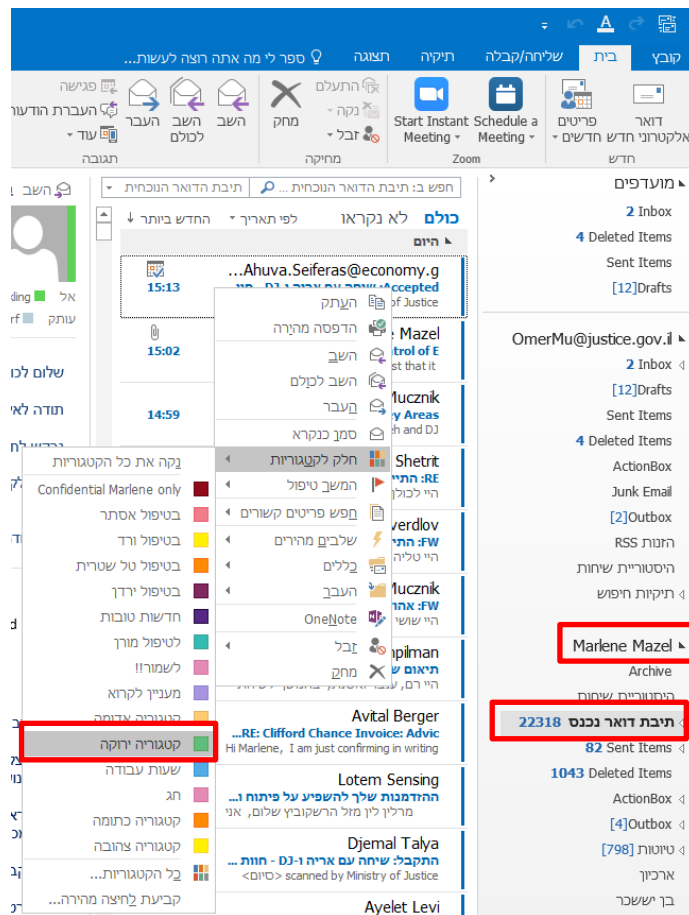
קובץ בית שליחה/קבלה תיקיה תצוגה ספר לי מה אתה רוצה לעשות...

דואר אלקטרוני חדש פריטים חדשים
Schedule a Meeting
Start Instant Meeting
Zoom
מחק
התעלם
נקה
זבל
מחיקה
השב
השב לכולם
העבר
פגישה
העברת הודעות
עוד
תגובה
חדש

מועדפים
2 Inbox
4 Deleted Items
Sent Items
[12]Drafts

OmerMu@justice.gov.il
2 Inbox
[12]Drafts
Sent Items
4 Deleted Items
ActionBox
Junk Email
[2]Outbox
הזנות RSS
היסטוריית שיחות
תיקות חיפוש

Marlene Mazel
Archive
היסטוריית שיחות
תיבת דואר נכנס 22318
82 Sent Items
1043 Deleted Items
ActionBox
[4]Outbox
טיוטות [798]
ארכיון
בן יששכר

חפש ב: תיבת הדואר הנוכחית
תיבת הדואר הנוכחית
כולם לא נקראו
לפי תאריך
החדש ביותר
היום

Ahuva.Seiferas@economy.g...
15:13
Accepted
of Justice
Mazel
15:02
trol of E
st that it
Mucznik
14:59
y Areas
h and DJ
Shetrit
RE: התי
היי לכולן
verdlov
FW: התי
היי טליה
Mucznik
FW: אהו
היי שושי
pilman
תיאום ש
Avital Berger
RE: Clifford Chance Invoice: Advic...
Hi Marlene, I am just confirming in writing
Lotem Sensing
ההזדמנות שלך להשפיע על פיתוח ו...
מרלין לין מזל הרשקוביץ שלום, אני
Djemal Talya
התקבל: שיחה עם אריה DJ-ו - חוות ...
<סיום> scanned by Ministry of Justice
Ayelet Levi

העתק
הדפסה מהירה
השב
השב לכולם
העבר
סמן כנקרא
חלק לקטגוריות
המשך טיפול
חפש פריטים קשורים
שלבים מהירים
כללים
העבר
OneNote
זבל
מחק

נקה את כל הקטגוריות
Confidential Marlene only
בטיפול אסתר
בטיפול ורד
בטיפול טל שטרית
בטיפול ירדן
חדשות טובות
לטיפול מורן
לשמור!!
מעניין לקרוא
קטגוריה אדומה
קטגוריה ירוקה
שעות עבודה
חג
קטגוריה כתומה
קטגוריה צהובה
כל הקטגוריות...
קביעת לחיצה מהירה...

השב
אל
עותק
ding
rf
שלום לכו
תודה לאי